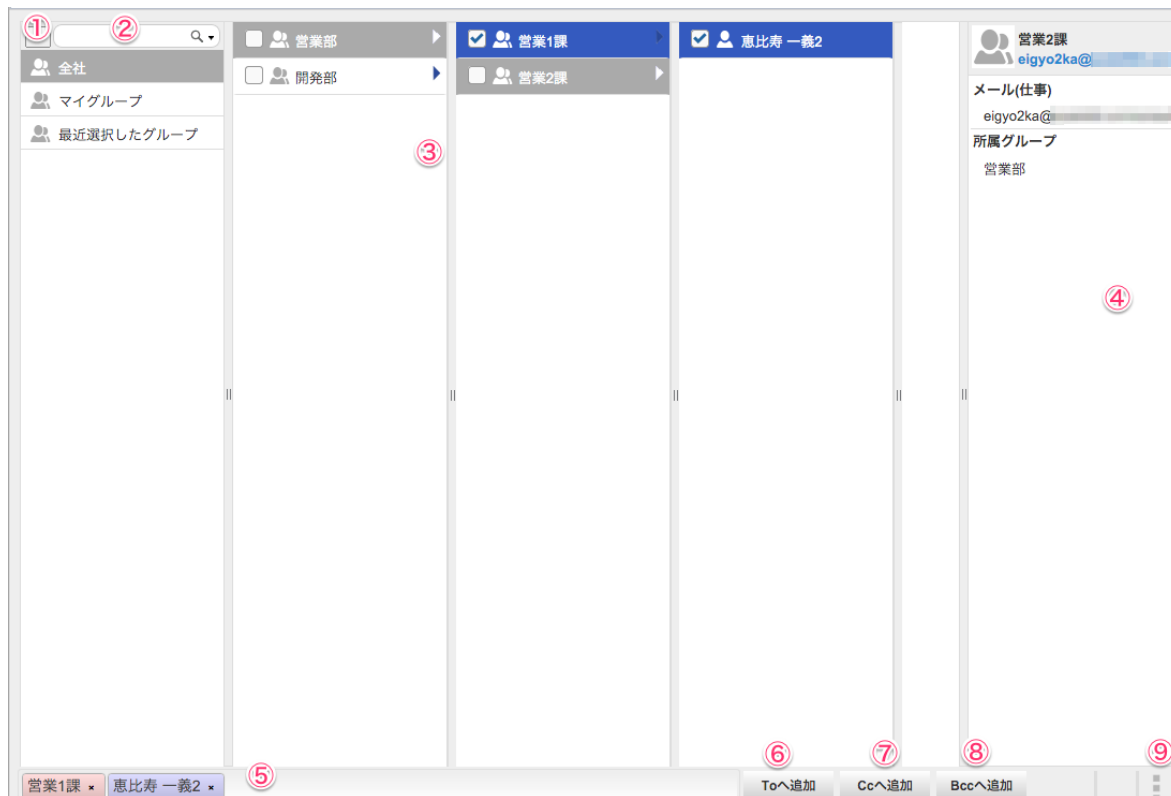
①
②
全社
マイグループ
最近選択したグループ

営業部
開発部

③

営業1課
営業2課

恵比寿 一義2

営業2課
eigyo2ka@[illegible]
メール(仕事)
eigyo2ka@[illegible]
所属グループ
営業部

④

営業1課 ×
恵比寿 一義2 ×
⑤
⑥
Toへ追加
⑦
Ccへ追加
⑧
Bccへ追加
⑨